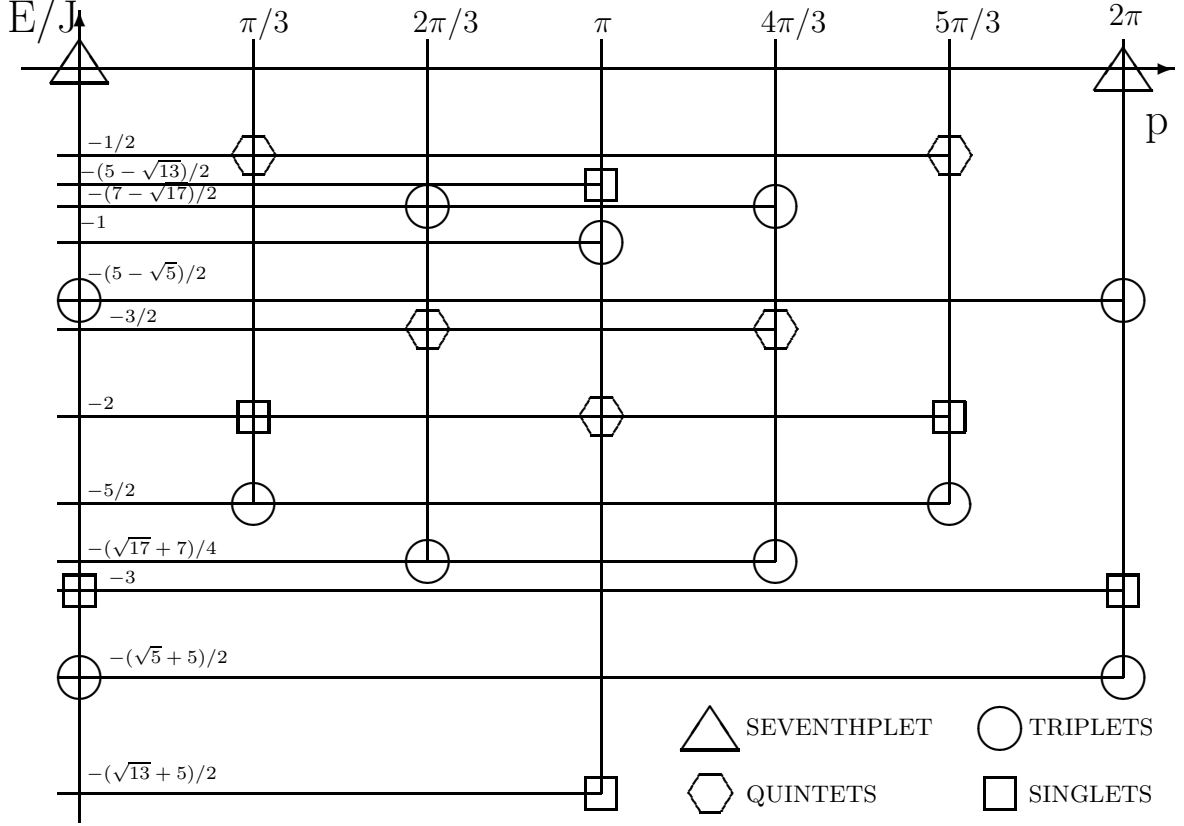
E/J

$\pi/3$ $2\pi/3$ $\pi$ $4\pi/3$ $5\pi/3$ $2\pi$

p

$-1/2$

$-(5-\sqrt{13})/2$

$-(7-\sqrt{17})/2$

$-1$

$-(5-\sqrt{5})/2$

$-3/2$

$-2$

$-5/2$

$-(\sqrt{17}+7)/4$

$-3$

$-(\sqrt{5}+5)/2$

$-(\sqrt{13}+5)/2$

SEVENTHPLET

TRIPLETS

QUINTETS

SINGLETS